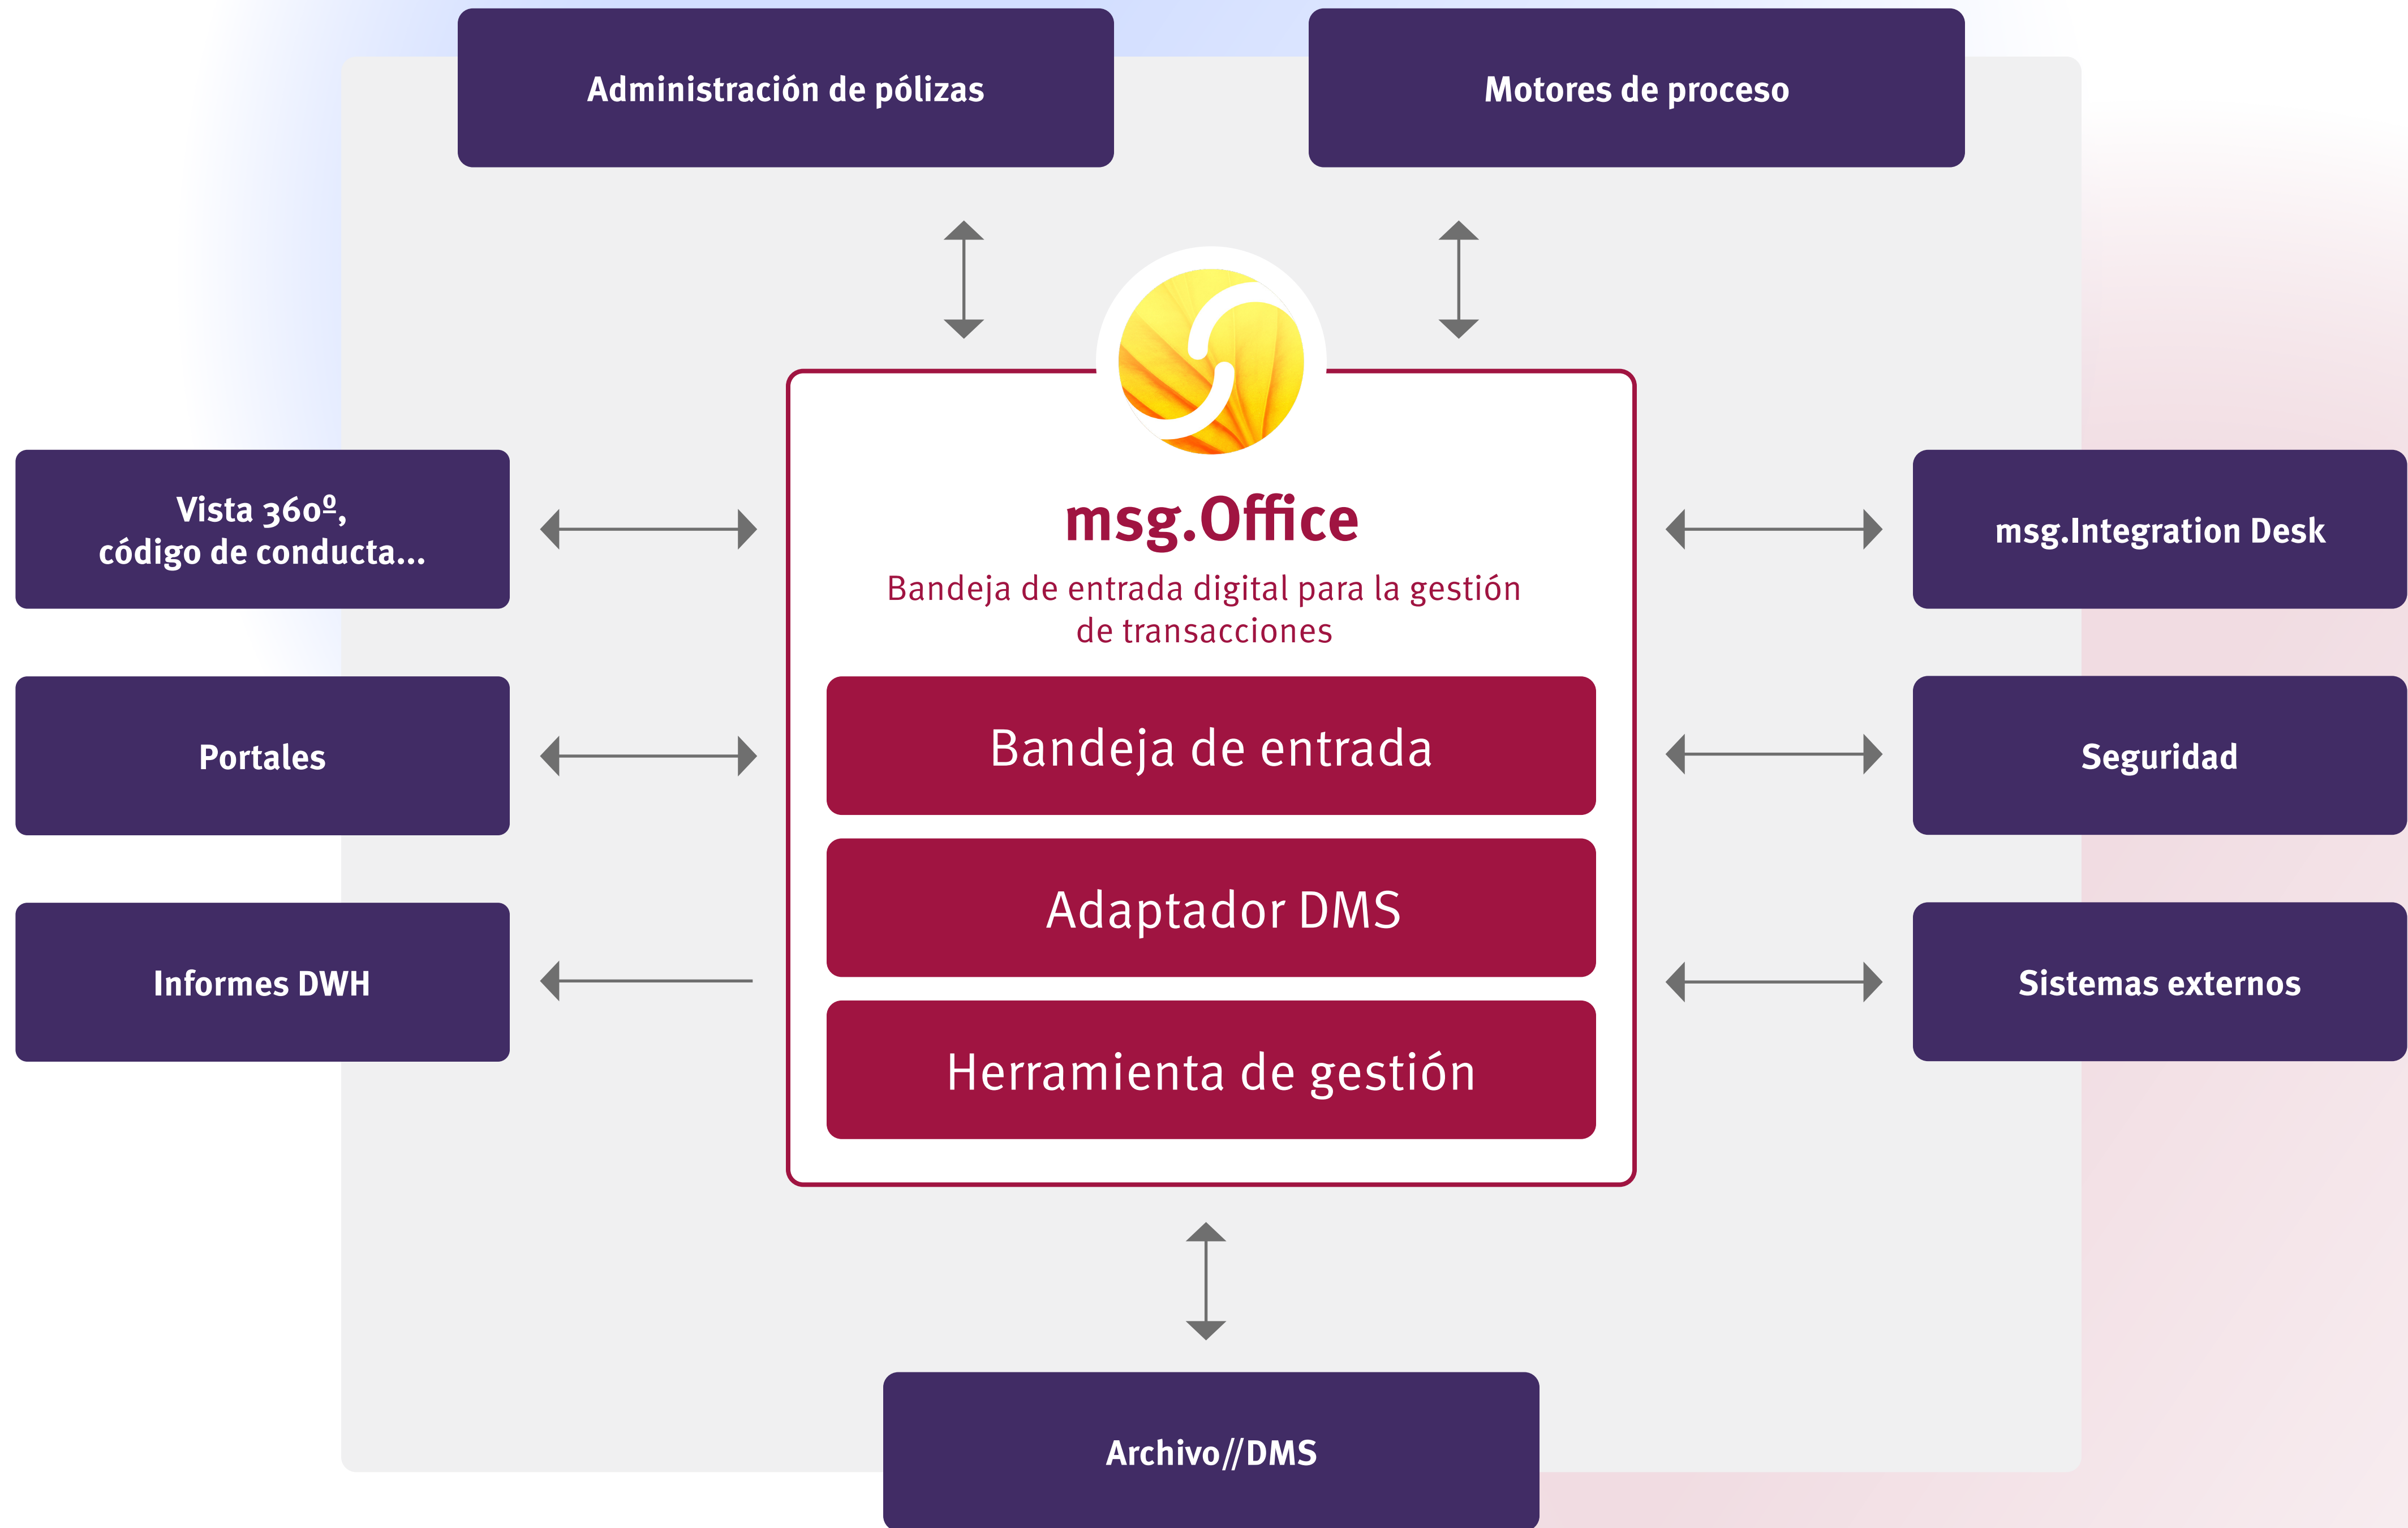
Administración de pólizas

Motores de proceso

Vista 360º, código de conducta...

Portales

Informes DWH

msg.Office

Bandeja de entrada digital para la gestión de transacciones

Bandeja de entrada

Adaptador DMS

Herramienta de gestión

msg.Integration Desk

Seguridad

Sistemas externos

Archivo//DMS